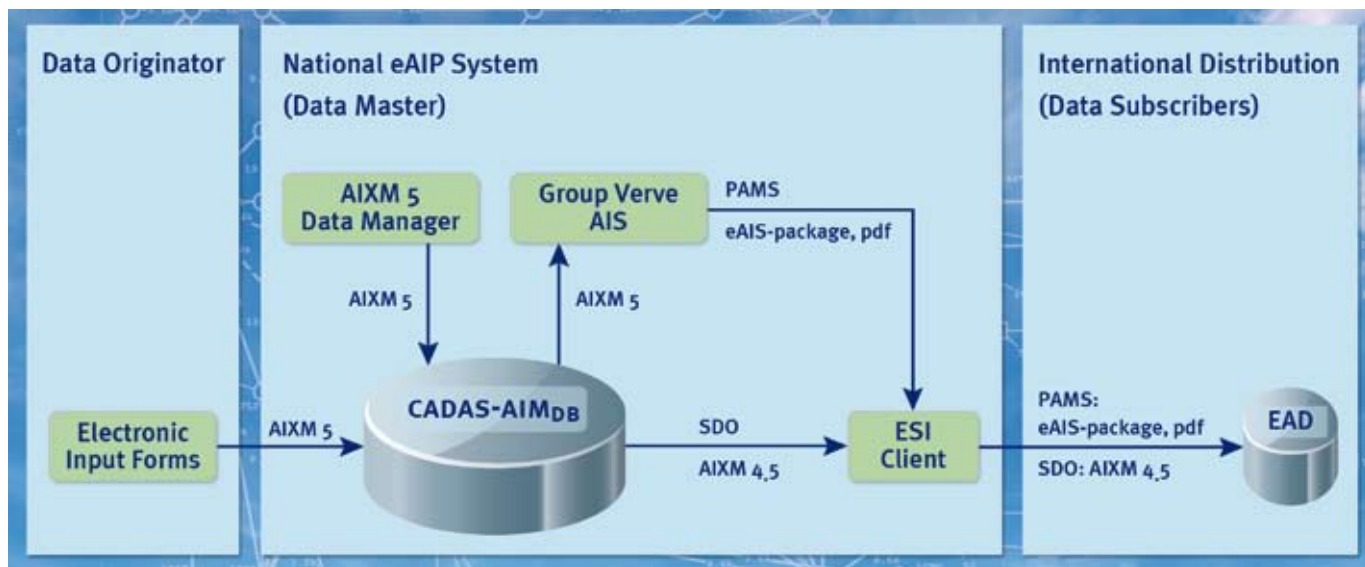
Data Originator

National eAIP System
(Data Master)

International Distribution
(Data Subscribers)

AIXM 5
Data Manager

Group Verve
AIS

PAMS

eAIS-package, pdf

AIXM 5

AIXM 5

Electronic
Input Forms

AIXM 5

CADAS-AIM$_{DB}$

SDO

AIXM 4.5

ESI
Client

PAMS:
eAIS-package, pdf

SDO: AIXM 4.5

EAD